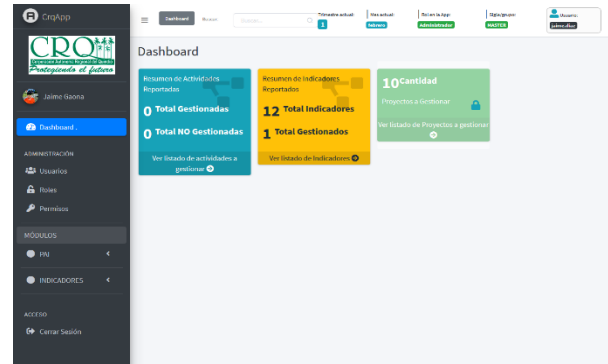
CrqApp

CRQ
Corporación Autónoma Regional del Quindío
Protegiendo el futuro

Jaime Gaona

Dashboard

ADMINISTRACIÓN

Usuarios

Roles

Permisos

MÓDULOS

PAI

INDICADORES

ACCESO

Cerrar Sesión

Dashboard

Buscar

Trimestre actual
1

Mes actual
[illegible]

Rol en la App
Administrador

Rol en grupo
MASTER

Usuario
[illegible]

Dashboard

Resumen de Actividades Reportadas

0 Total Gestionadas

0 Total NO Gestionadas

Ver listado de actividades a gestionar

Resumen de Indicadores Reportados

12 Total Indicadores

1 Total Gestionados

Ver listado de indicadores

10 Cantidad

Proyectos a Gestionar

Ver listado de Proyectos a gestionar